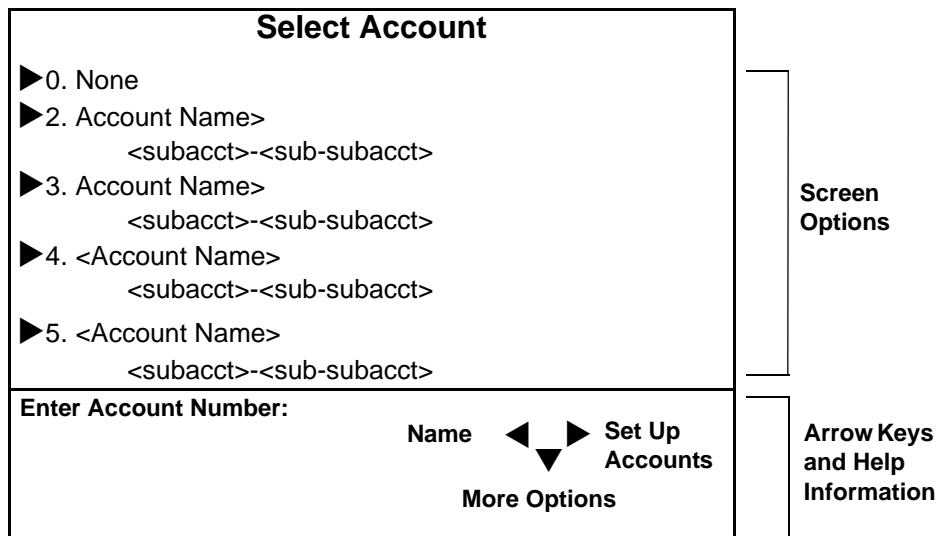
Select Account

0. None

2. Account Name>
<subacct>-<sub-subacct>

3. Account Name>
<subacct>-<sub-subacct>

4. <Account Name>
<subacct>-<sub-subacct>

5. <Account Name>
<subacct>-<sub-subacct>

Screen Options

Enter Account Number:

Name

Set Up Accounts

More Options

Arrow Keys and Help Information